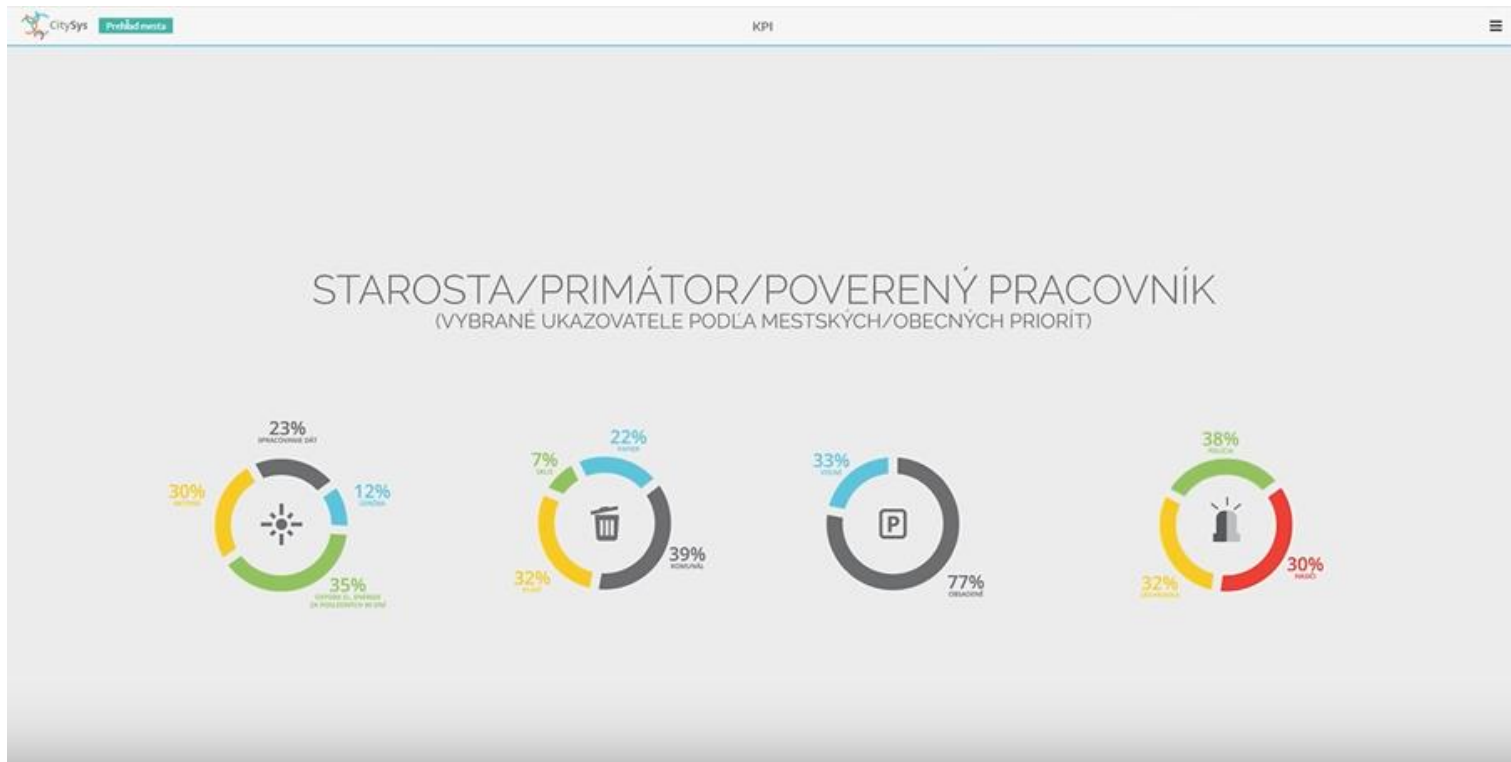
CitySys Prehľad mesta

KPI

STAROSTA/PRIMÁTOR/POVERENÝ PRACOVNÍK
(VYBRANÉ UKAZOVATELE PODĽA MESTSKÝCH/OBECNÝCH PRIORÍT)

23%
SPRACOVANIE DÁT

30%
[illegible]

12%
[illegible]

35%
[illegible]

7%
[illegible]

22%
PAPIER

39%
KOMUNÁL

32%
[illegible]

33%
VOĽNÉ

77%
OBSADENÉ

38%
POLÍCIA

30%
HASIČI

32%
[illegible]